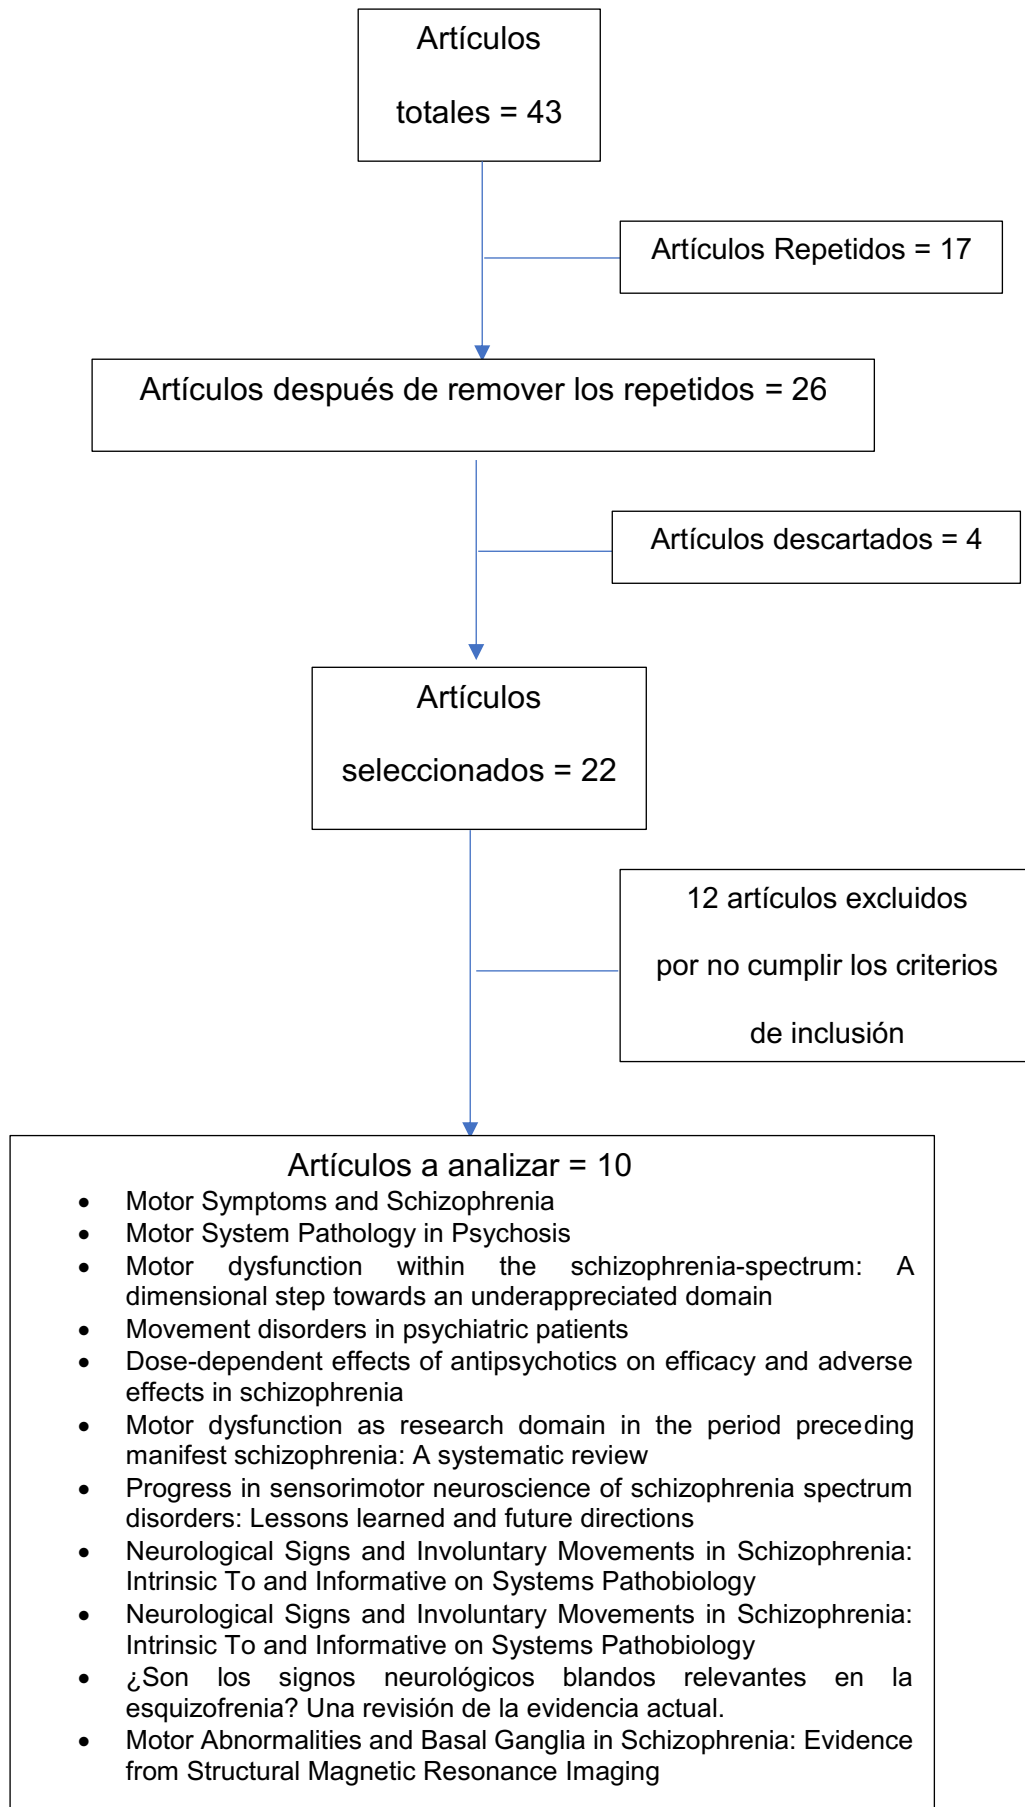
Artículos

totales = 43

Artículos Repetidos = 17

Artículos después de remover los repetidos = 26

Artículos descartados = 4

Artículos

seleccionados = 22

12 artículos excluidos

por no cumplir los criterios

de inclusión

Artículos a analizar = 10

- Motor Symptoms and Schizophrenia
- Motor System Pathology in Psychosis
- Motor dysfunction within the schizophrenia-spectrum: A dimensional step towards an underappreciated domain
- Movement disorders in psychiatric patients
- Dose-dependent effects of antipsychotics on efficacy and adverse effects in schizophrenia
- Motor dysfunction as research domain in the period preceding manifest schizophrenia: A systematic review
- Progress in sensorimotor neuroscience of schizophrenia spectrum disorders: Lessons learned and future directions
- Neurological Signs and Involuntary Movements in Schizophrenia: Intrinsic To and Informative on Systems Pathobiology
- Neurological Signs and Involuntary Movements in Schizophrenia: Intrinsic To and Informative on Systems Pathobiology
- ¿Son los signos neurológicos blandos relevantes en la esquizofrenia? Una revisión de la evidencia actual.
- Motor Abnormalities and Basal Ganglia in Schizophrenia: Evidence from Structural Magnetic Resonance Imaging